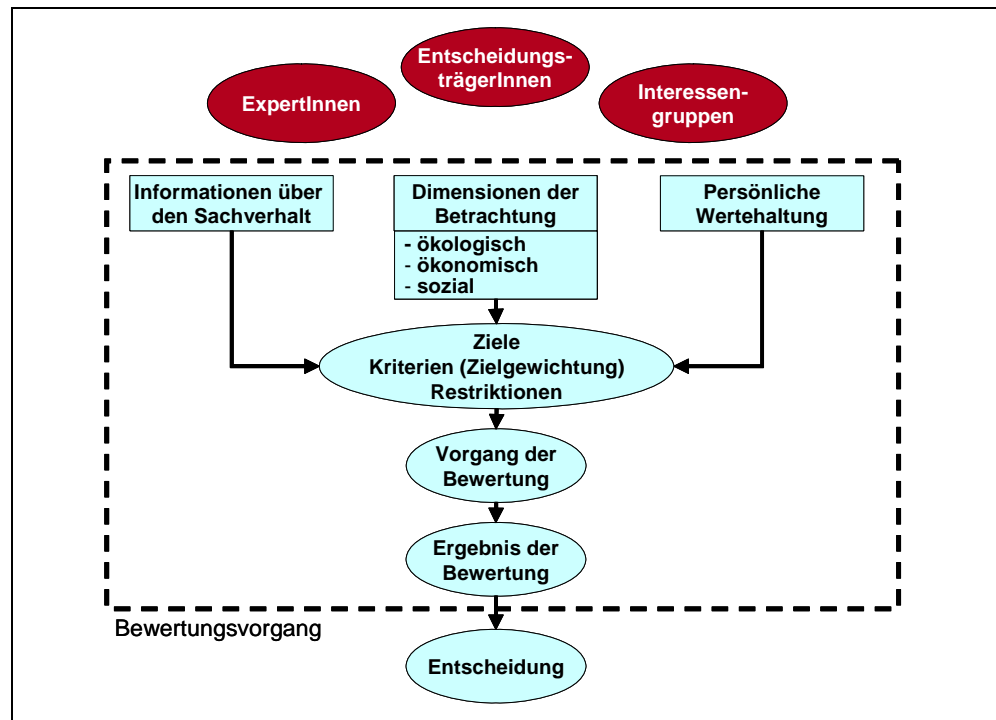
ExpertInnen

Entscheidungs-trägerInnen

Interessen-gruppen

Informationen über den Sachverhalt

Dimensionen der Betrachtung

- ökologisch
- ökonomisch
- sozial

Persönliche Wertehaltung

Ziele
Kriterien (Zielgewichtung)
Restriktionen

Vorgang der Bewertung

Ergebnis der Bewertung

Bewertungsvorgang

Entscheidung